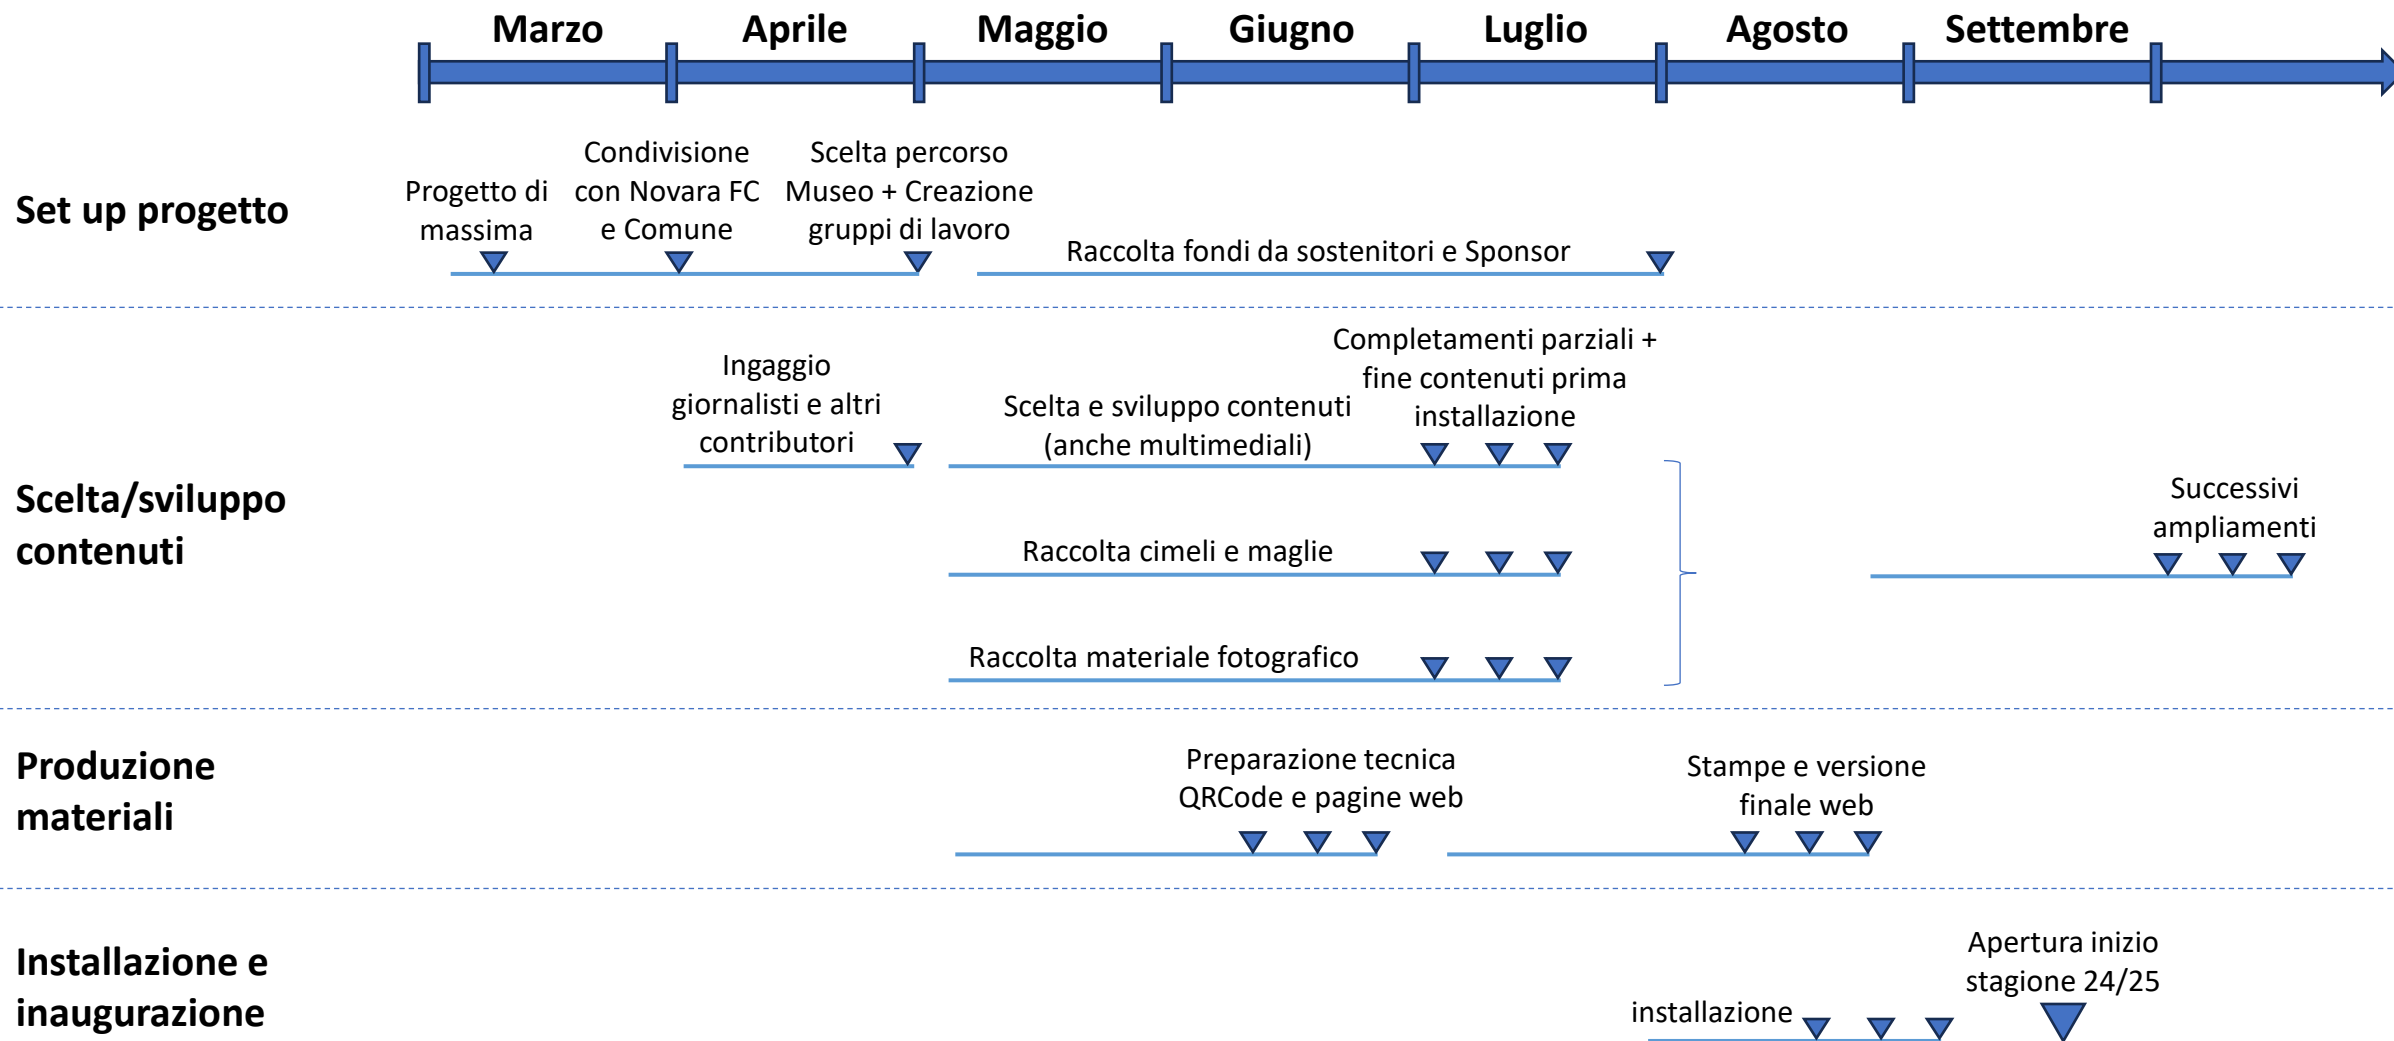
Marzo Aprile Maggio Giugno Luglio Agosto Settembre

Set up progetto

Progetto di massima

Condivisione con Novara FC e Comune

Scelta percorso Museo + Creazione gruppi di lavoro

Raccolta fondi da sostenitori e Sponsor

Scelta/sviluppo contenuti

Ingaggio giornalisti e altri contributori

Scelta e sviluppo contenuti (anche multimediali)

Completamenti parziali + fine contenuti prima installazione

Raccolta cimeli e maglie

Raccolta materiale fotografico

Successivi ampliamenti

Produzione materiali

Preparazione tecnica QRCode e pagine web

Stampe e versione finale web

Installazione e inaugurazione

installazione

Apertura inizio stagione 24/25